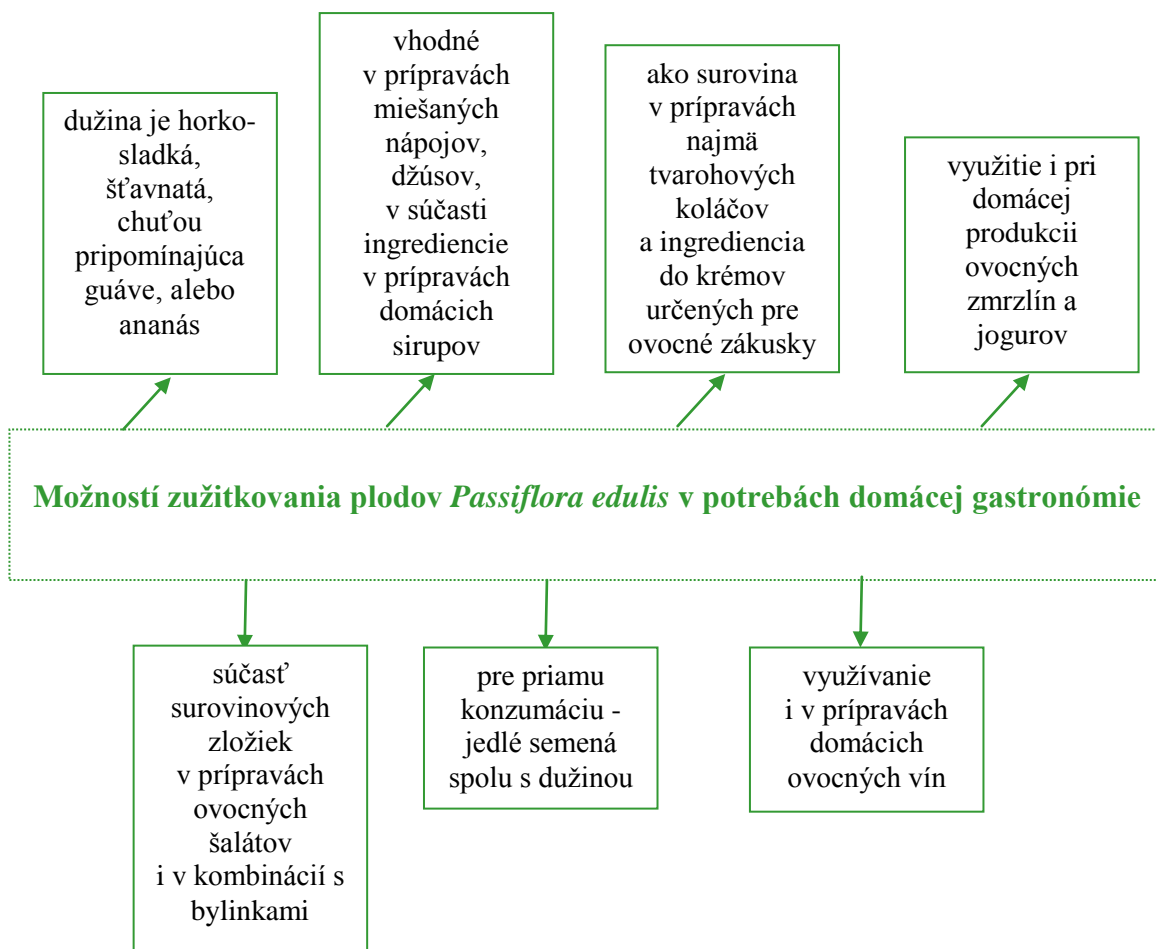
dužina je horkosladká, šťavnatá, chuťou pripomínajúca guáve, alebo ananás

vhodné v prípravách miešaných nápojov, džúsov, v súčasti ingrediencie v prípravách domácich sirupov

ako surovina v prípravách najmä tvarohových koláčov a ingrediencia do krémov určených pre ovocné zákusky

využitie i pri domácej produkcii ovocných zmrzlín a jogurov

Možností zužitkovania plodov *Passiflora edulis* v potrebách domácej gastronómie

súčasť surovinových zložiek v prípravách ovocných šalátov i v kombinácií s bylinkami

pre priamu konzumáciu - jedlé semená spolu s dužinou

využívanie i v prípravách domácich ovocných vín